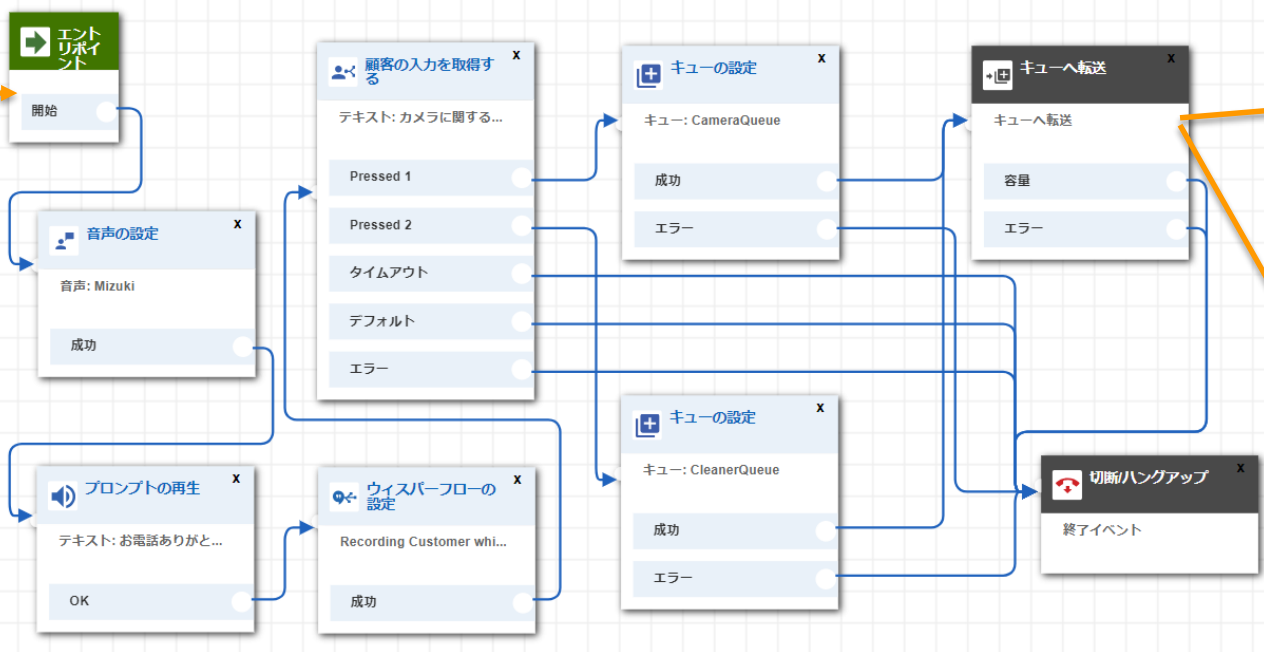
エントリポイント
開始

音声の設定
x
音声: Mizuki
成功

プロンプトの再生
x
テキスト: お電話ありがと...
OK

顧客の入力を取得する
x
テキスト: カメラに関する...
Pressed 1
Pressed 2
タイムアウト
デフォルト
エラー

ウィスパーフローの設定
x
Recording Customer whi...
成功

キューの設定
x
キュー: CameraQueue
成功
エラー

キューの設定
x
キュー: CleanerQueue
成功
エラー

キューへ転送
x
キューへ転送
容量
エラー

切断/ハングアップ
x
終了イベント